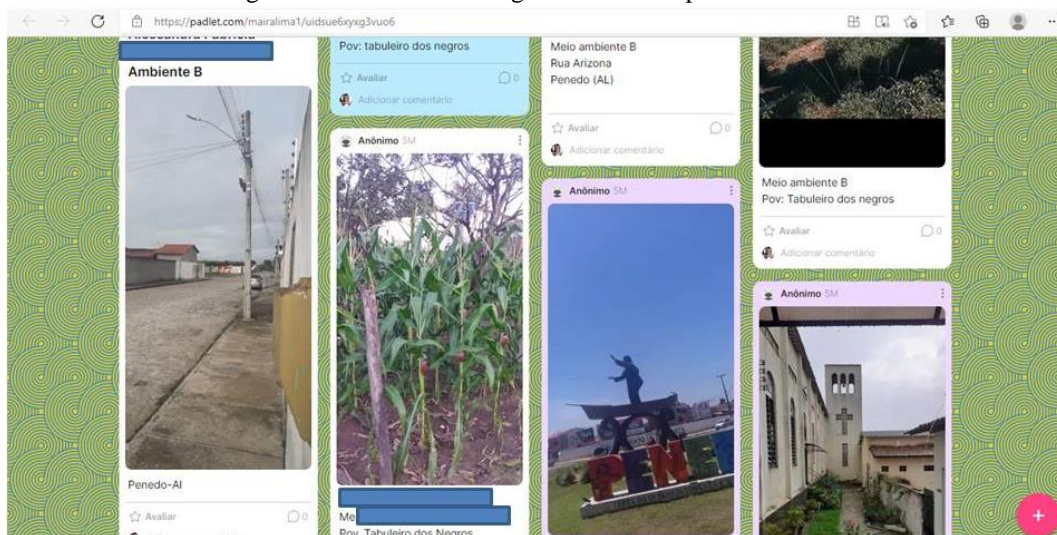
https://padlet.com/mairalima1/uidsue6xyxg3vuo6

Ambiente B

Penedo-Al

Avaliar 0

Pov: tabuleiro dos negros

Avaliar 0

Adicionar comentário

Anônimo 5M

Me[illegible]
Pov. Tabuleiro dos Negros

Meio ambiente B
Rua Arizona
Penedo (AL)

Avaliar 0

Adicionar comentário

Anônimo 5M

PENE

Meio ambiente B
Pov: Tabuleiro dos negros

Avaliar 0

Adicionar comentário

Anônimo 5M

+